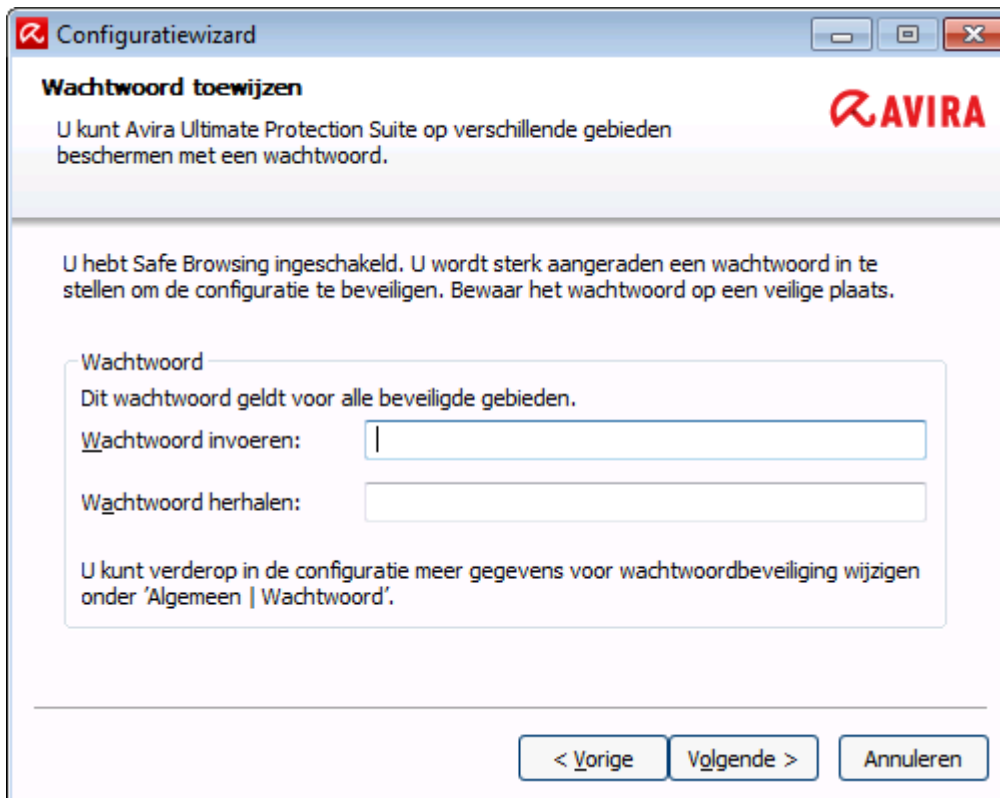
Configuratiewizard

Wachtwoord toewijzen

U kunt Avira Ultimate Protection Suite op verschillende gebieden beschermen met een wachtwoord.

AVIRA

U hebt Safe Browsing ingeschakeld. U wordt sterk aangeraden een wachtwoord in te stellen om de configuratie te beveiligen. Bewaar het wachtwoord op een veilige plaats.

Wachtwoord

Dit wachtwoord geldt voor alle beveiligde gebieden.

Wachtwoord invoeren:

Wachtwoord herhalen:

U kunt verderop in de configuratie meer gegevens voor wachtwoordbeveiliging wijzigen onder 'Algemeen | Wachtwoord'.

< Vorige

Volgende >

Annuleren